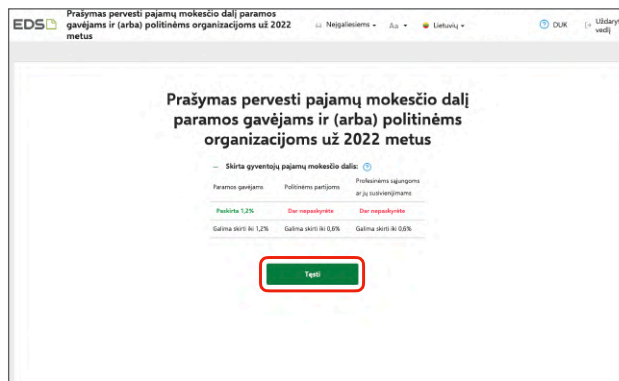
EDS

Prašymas pervesti pajamų mokesčio dalį paramos gavėjams ir (arba) politinėms organizacijoms už 2022 metus

Neįgaliesiems

Aa

Lietuvių

DUK

Uždaryti vedlį

Prašymas pervesti pajamų mokesčio dalį paramos gavėjams ir (arba) politinėms organizacijoms už 2022 metus

– Skirta gyventojų pajamų mokesčio dalis:

| Paramos gavėjams | Politinėms partijoms | Profesinėms sąjungoms ar jų susivienijimams |
|---|---|---|
| Paskirta 1,2% | Dar nepaskirta | Dar nepaskirta |
| Galima skirti iki 1,2% | Galima skirti iki 0,6% | Galima skirti iki 0,6% |

Tęsti